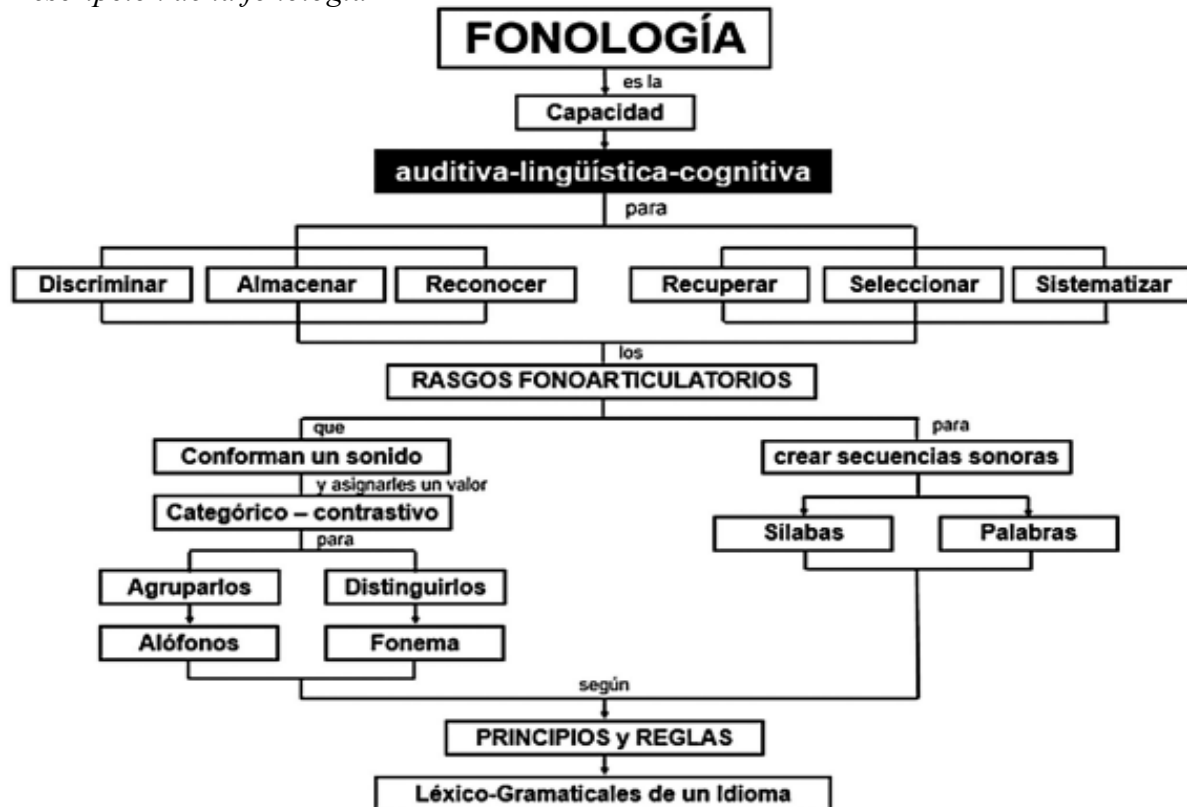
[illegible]

FONOLOGÍA

es la

Capacidad

auditiva-lingüística-cognitiva

para

Discriminar

Almacenar

Reconocer

Recuperar

Seleccionar

Sistematizar

los

RASGOS FONOARTICULATORIOS

que

Conforman un sonido

y asignarles un valor

Categórico – contrastivo

para

Agruparlos

Distinguirlos

Alófonos

Fonema

para

crear secuencias sonoras

Silabas

Palabras

según

PRINCIPIOS y REGLAS

Léxico-Gramaticales de un Idioma